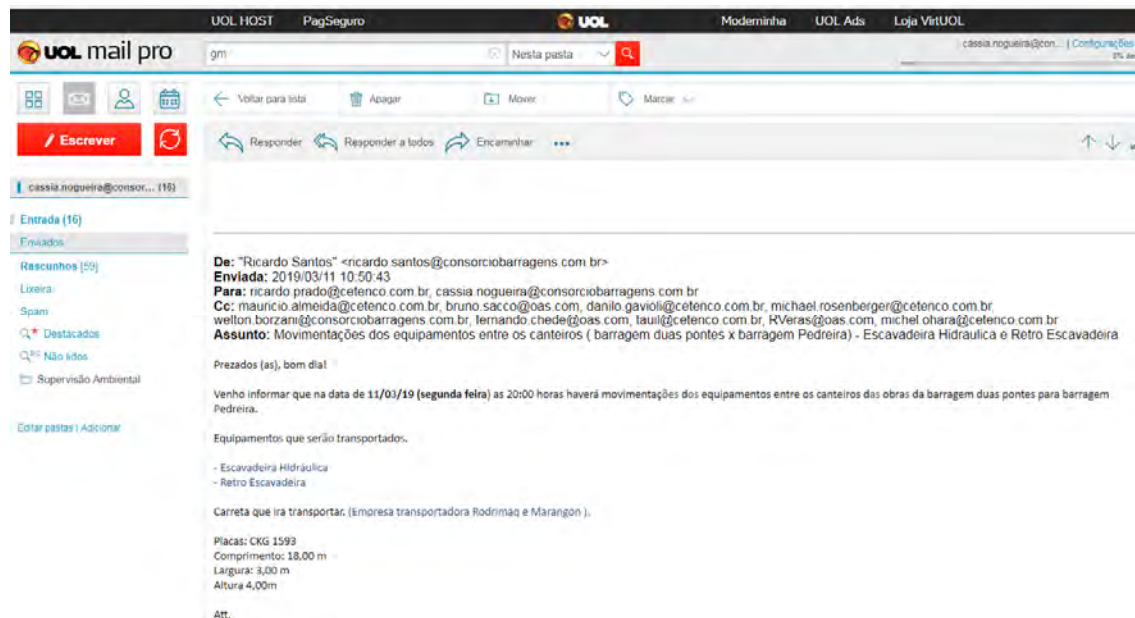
UOL HOST PagSeguro UOL Modeminha UOL Ads Loja VirtUOL

UOL mail pro gm Nesta pasta cassia.nogueira@con... | Configurações 0% de

/ Escrever

cassia.nogueira@consor... (16)

Entrada (16)
Enviados
Rascunhos (59)
Lixeira
Spam
Destacados
Não lidos
Supervisão Ambiental

Editar pastas | Adicionar

Voltar para lista Apagar Mover Marcar

Responder Responder a todos Encaminhar ...

De: "Ricardo Santos" <ricardo.santos@consorciobarragens.com.br>
Enviada: 2019/03/11 10:50:43
Para: ricardo.prado@cetenco.com.br, cassia.nogueira@consorciobarragens.com.br
Cc: mauricio.almeida@cetenco.com.br, bruno.sacco@oas.com, danilo.gavioli@cetenco.com.br, michael.rosenberger@cetenco.com.br welton.borzani@consorciobarragens.com.br, fernando.chede@oas.com, tauil@cetenco.com.br, RVeras@oas.com, michel.ohara@cetenco.com.br
Assunto: Movimentações dos equipamentos entre os canteiros ( barragem duas pontes x barragem Pedreira) - Escavadeira Hidraulica e Retro Escavadeira

Prezados (as), bom dia!

Venho informar que na data de 11/03/19 (segunda feira) as 20:00 horas haverá movimentações dos equipamentos entre os canteiros das obras da barragem duas pontes para barragem Pedreira.

Equipamentos que serão transportados.

- Escavadeira Hidráulica
- Retro Escavadeira

Carreta que ira transportar. (Empresa transportadora Rodrimaq e Marangon ).

Placas: CKG 1593
Comprimento: 18,00 m
Largura: 3,00 m
Altura 4,00m

Att.